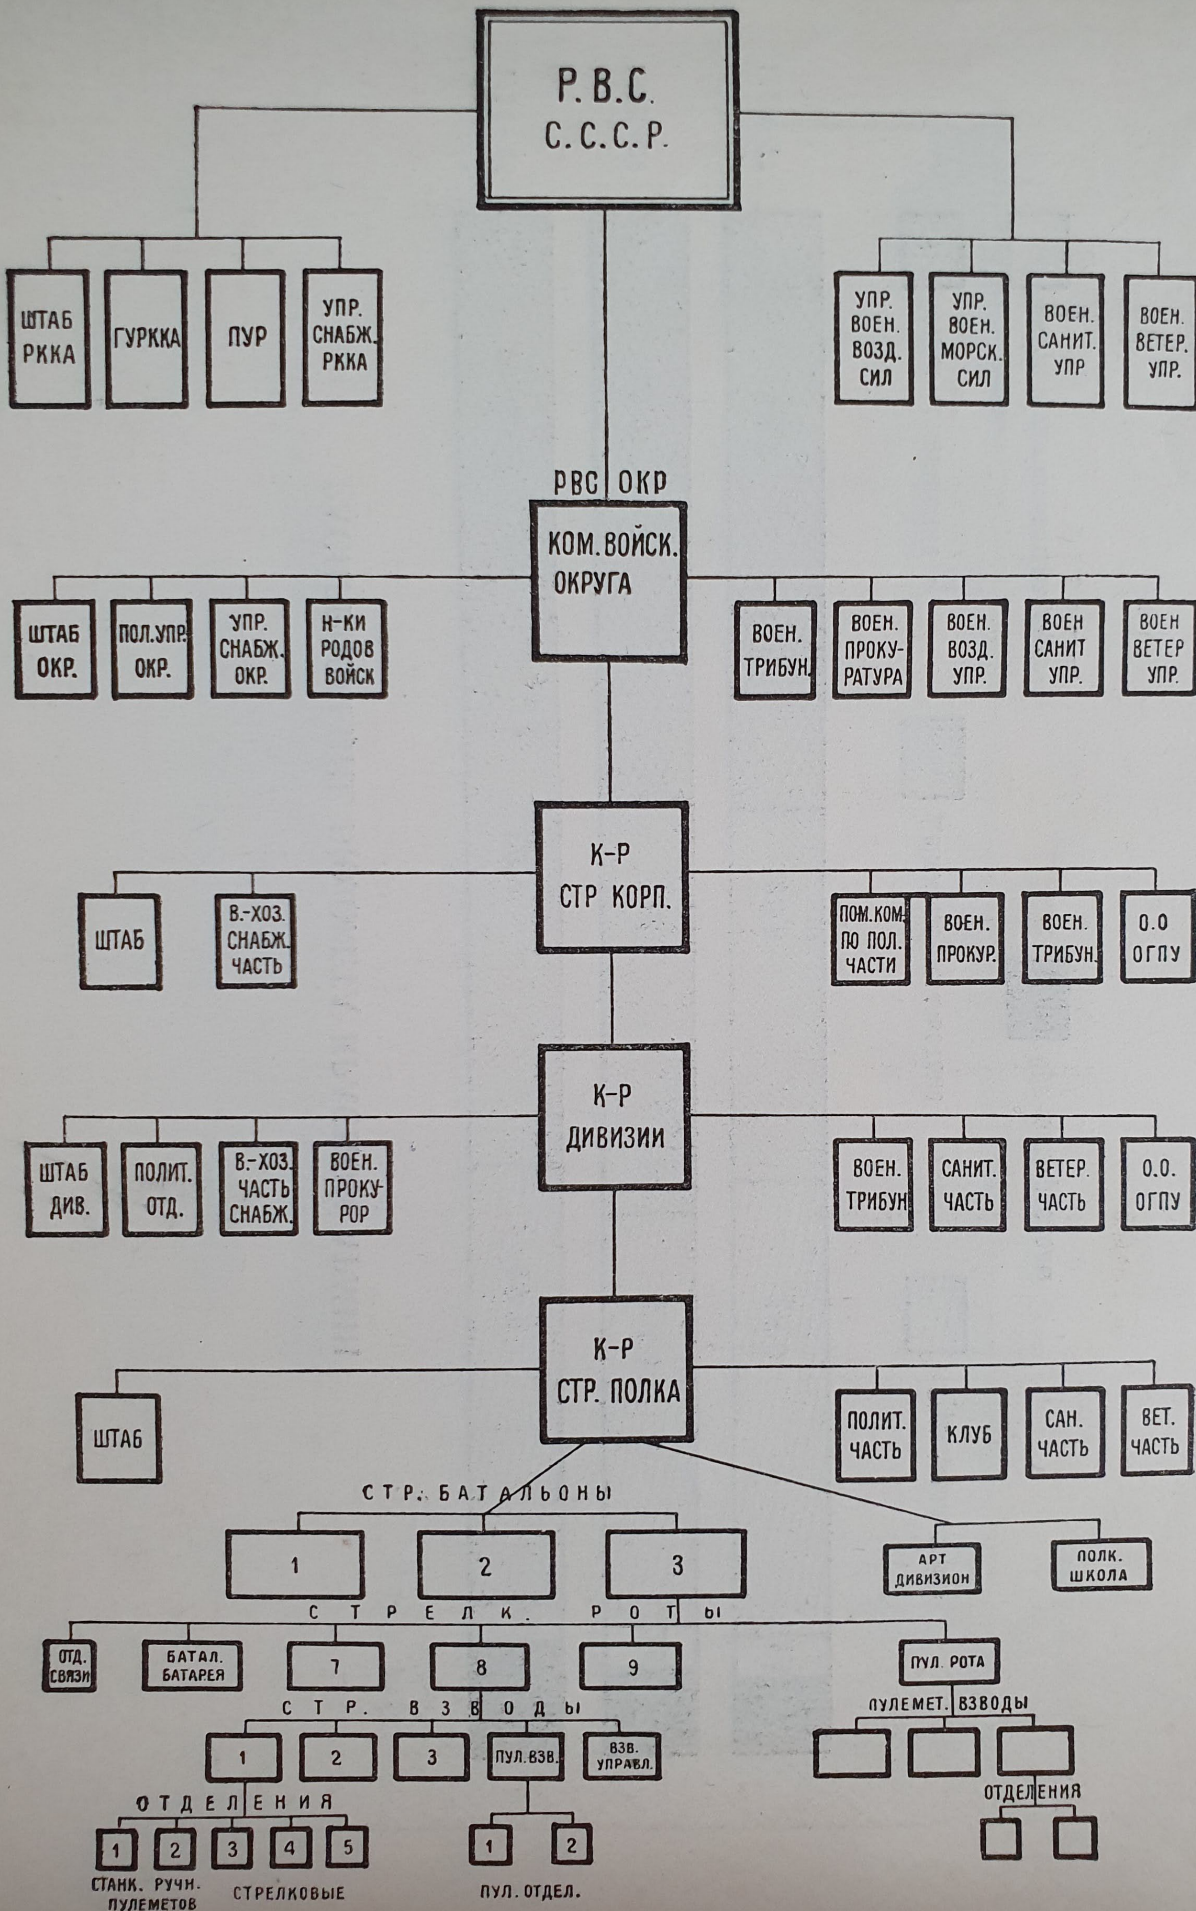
Р.В.С.
С.С.С.Р.

ШТАБ РККА
ГУРККА
ПУР
УПР. СНАБЖ. РККА

УПР. ВОЕН. ВОЗД. СИЛ
УПР. ВОЕН. МОРСК. СИЛ
ВОЕН. САНИТ. УПР
ВОЕН. ВЕТЕР. УПР.

РВС ОКР
КОМ. ВОЙСК. ОКРУГА

ШТАБ ОКР.
ПОЛ.УПР. ОКР.
УПР. СНАБЖ. ОКР.
Н-КИ РОДОВ ВОЙСК

ВОЕН. ТРИБУН.
ВОЕН. ПРОКУРАТУРА
ВОЕН. ВОЗД. УПР.
ВОЕН САНИТ УПР.
ВОЕН ВЕТЕР УПР.

К-Р СТР КОРП.

ШТАБ
В.-ХОЗ. СНАБЖ. ЧАСТЬ

ПОМ.КОМ. ПО ПОЛ. ЧАСТИ
ВОЕН. ПРОКУР.
ВОЕН. ТРИБУН.
О.О ОГПУ

К-Р ДИВИЗИИ

ШТАБ ДИВ.
ПОЛИТ. ОТД.
В.-ХОЗ. ЧАСТЬ СНАБЖ.
ВОЕН. ПРОКУРОР

ВОЕН. ТРИБУН
САНИТ. ЧАСТЬ
ВЕТЕР. ЧАСТЬ
О.О. ОГПУ

К-Р СТР. ПОЛКА

ШТАБ

ПОЛИТ. ЧАСТЬ
КЛУБ
САН. ЧАСТЬ
ВЕТ. ЧАСТЬ

СТР. БАТАЛЬОНЫ
1
2
3

АРТ ДИВИЗИОН
ПОЛК. ШКОЛА

СТРЕЛК. РОТЫ
ОТД. СВЯЗИ
БАТАЛ. БАТАРЕЯ
7
8
9
ПУЛ. РОТА

СТР. ВЗВОДЫ
1
2
3
ПУЛ. ВЗВ.
ВЗВ. УПРАВЛ.

ПУЛЕМЕТ. ВЗВОДЫ

ОТДЕЛЕНИЯ
1
2
3
4
5
СТАНК. РУЧН. ПУЛЕМЕТОВ
СТРЕЛКОВЫЕ

1
2
ПУЛ. ОТДЕЛ.

ОТДЕЛЕНИЯ